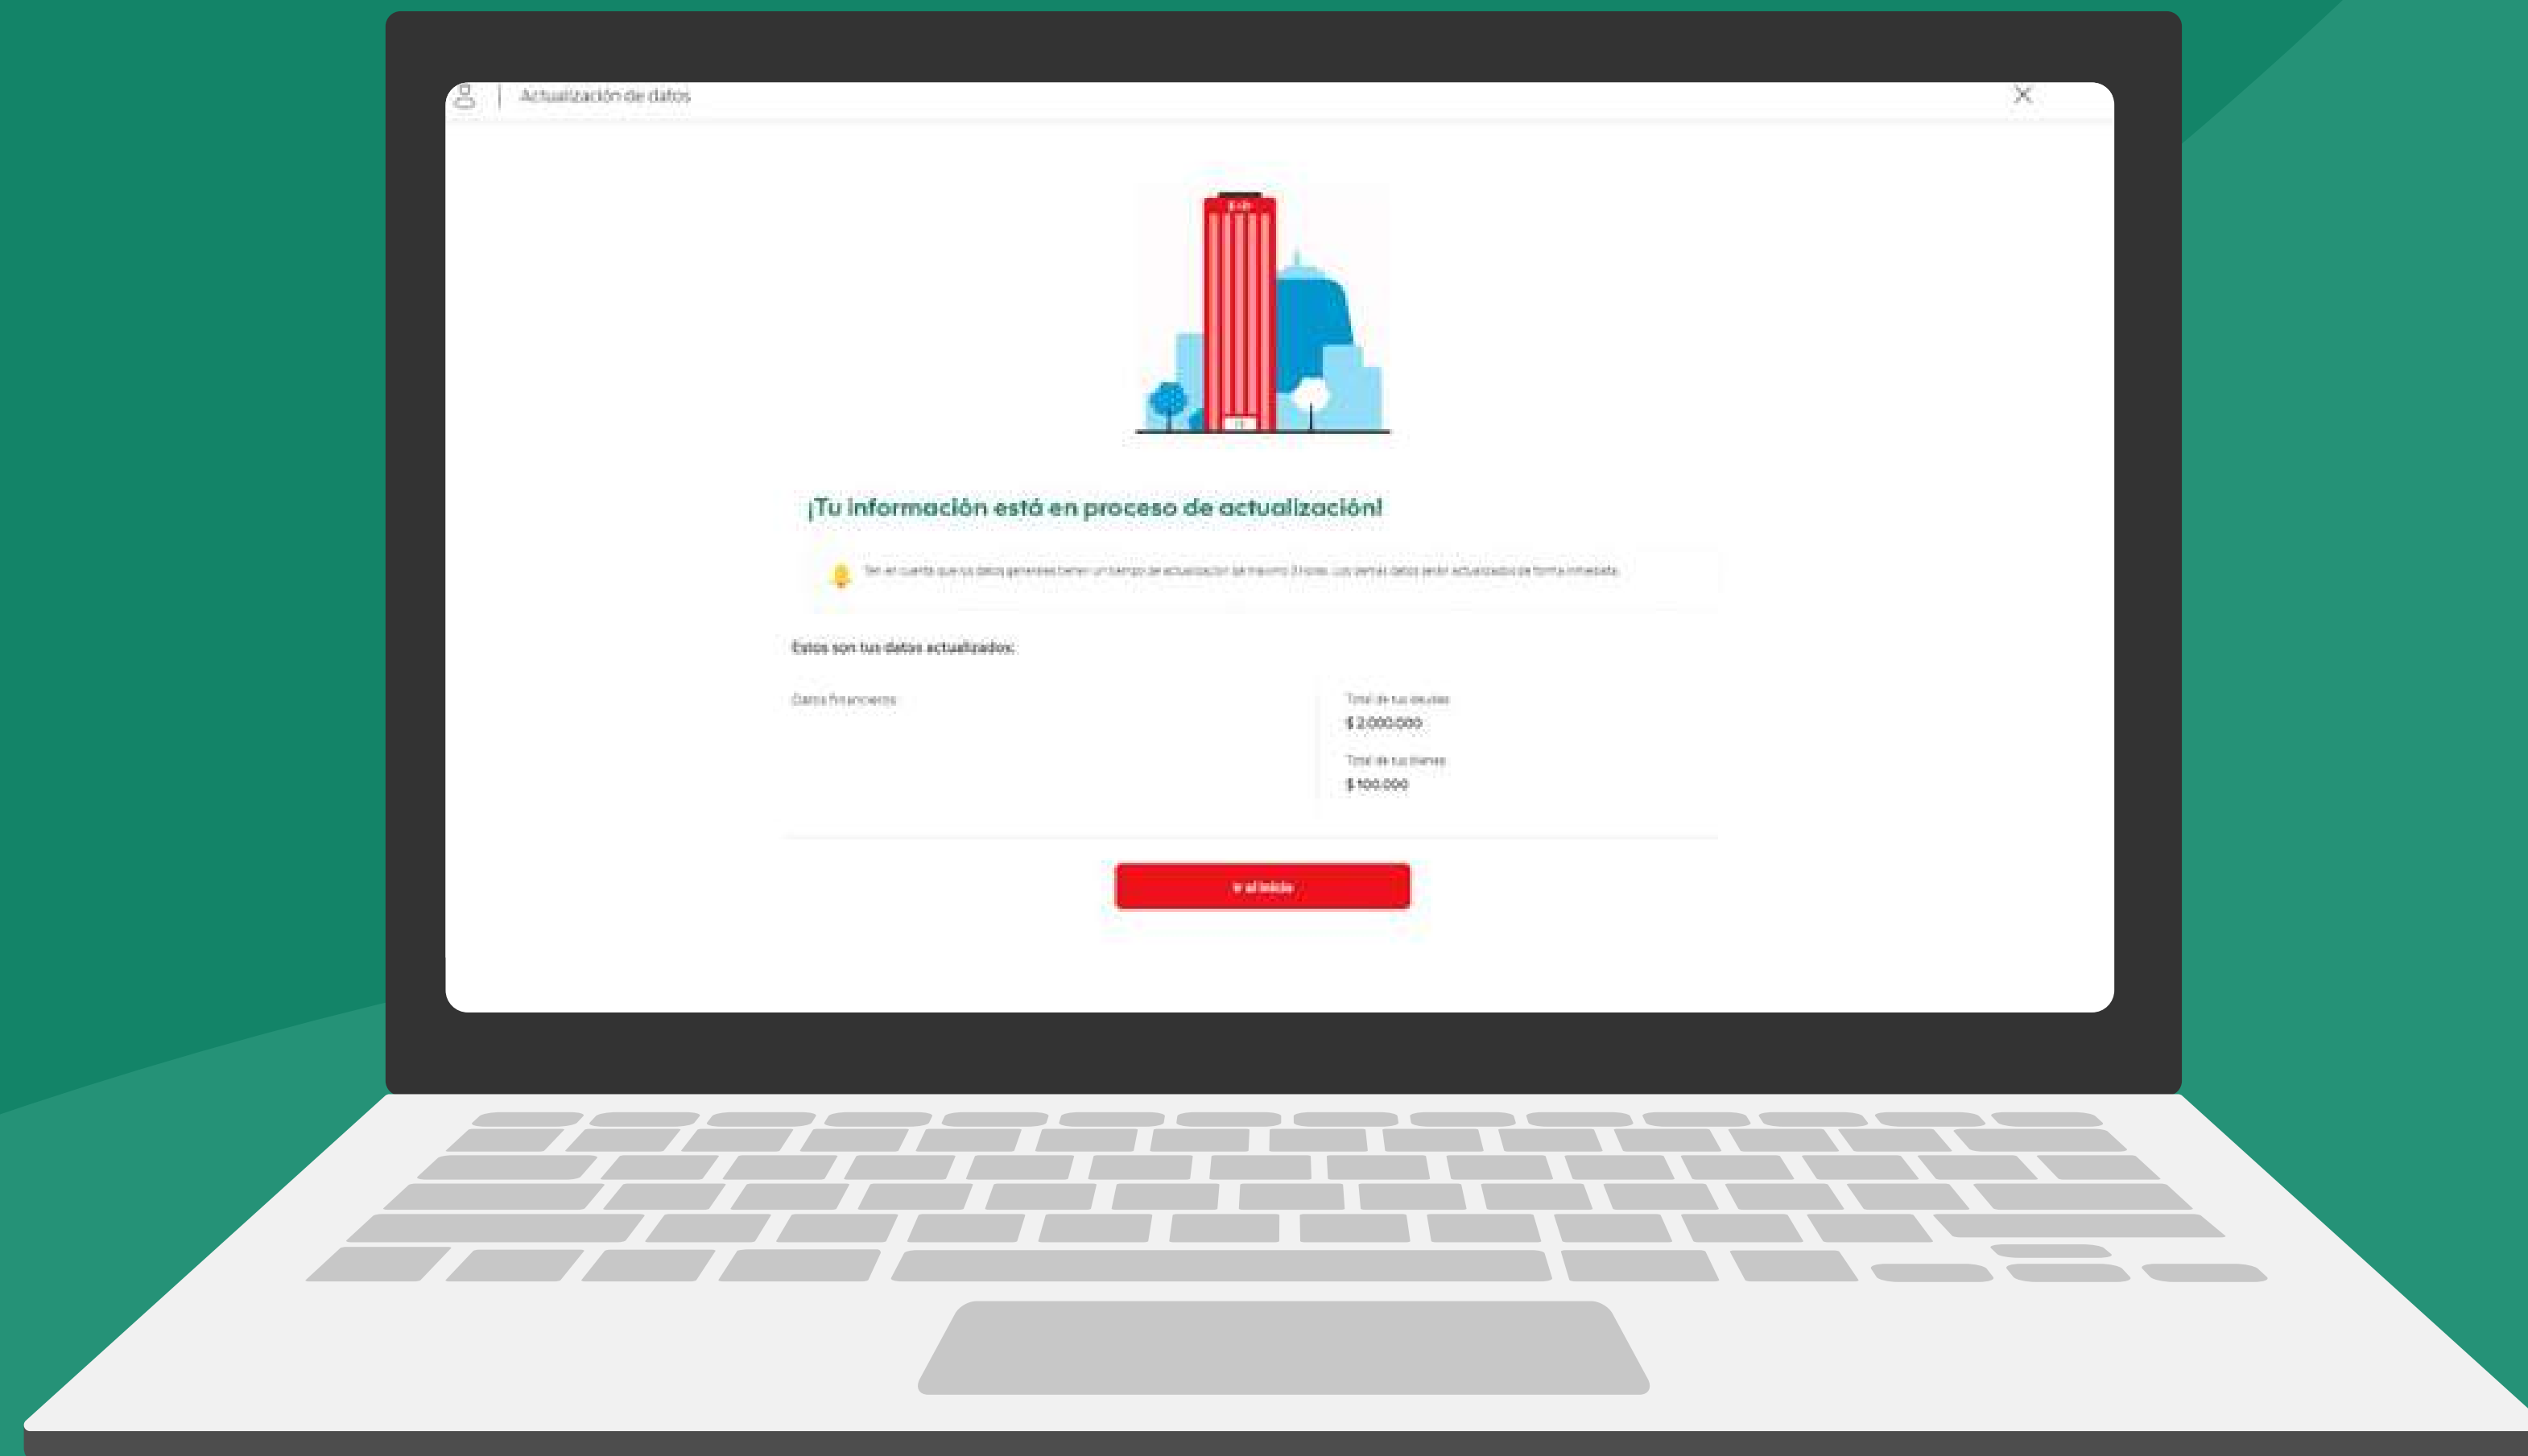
Actualización de datos

¡Tu información está en proceso de actualización!

Ten en cuenta que los datos generales tienen un tiempo de actualización de máximo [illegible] horas. Los demás datos serán actualizados de forma inmediata.

Estos son tus datos actualizados:

Datos financieros

Total de tus deudas
$ 2.000.000

Total de tus bienes
$ 100.000

Ir al inicio